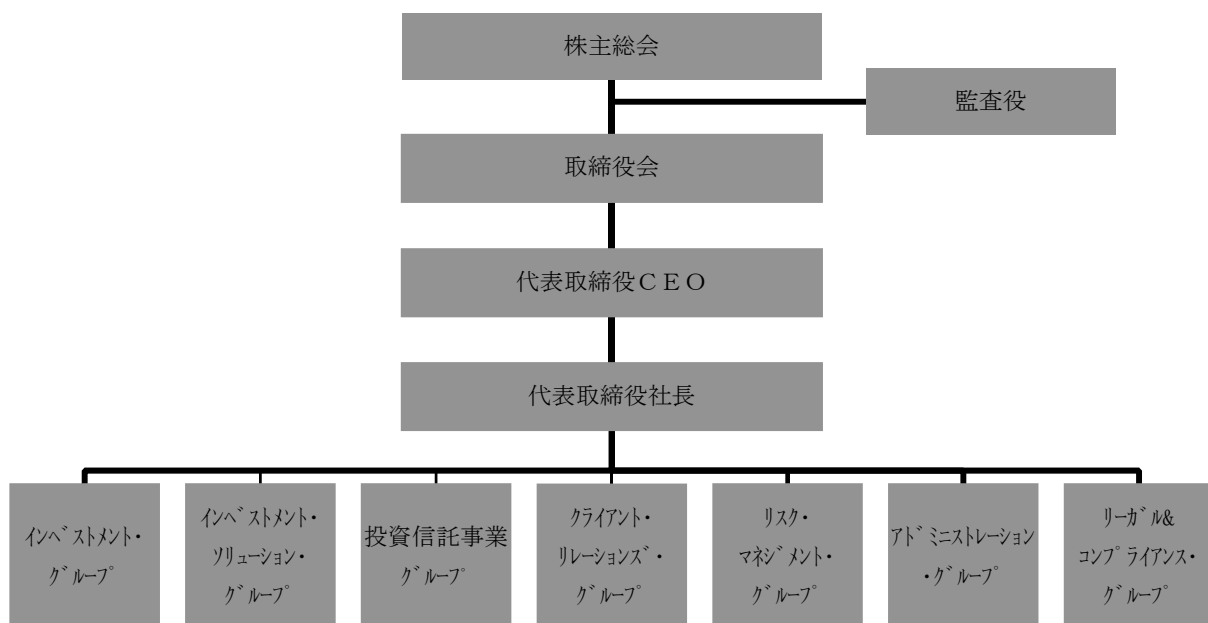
株主総会

監査役

取締役会

代表取締役ＣＥＯ

代表取締役社長

インベストメント・グループ

インベストメント・ソリューション・グループ

投資信託事業グループ

クライアント・リレーションズ・グループ

リスク・マネジメント・グループ

アドミニストレーション・グループ

リーガル&コンプライアンス・グループ